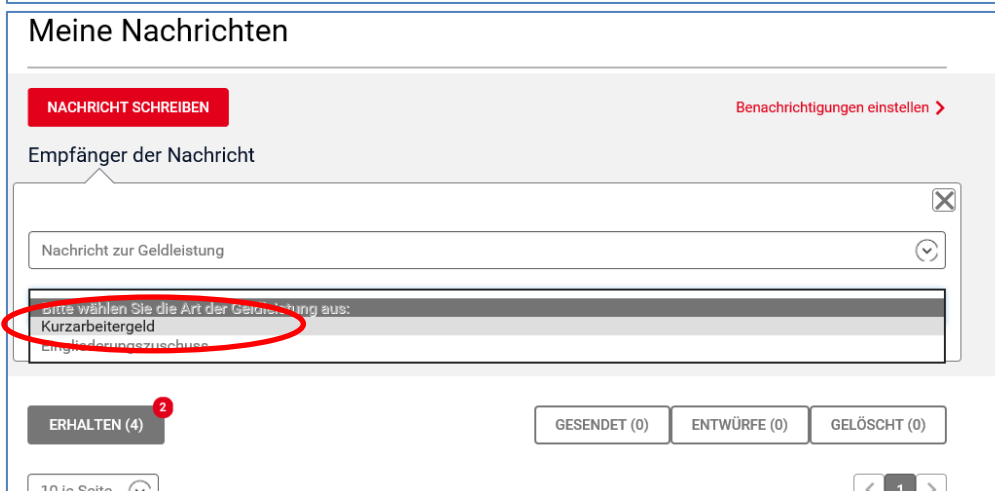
Meine Nachrichten

NACHRICHT SCHREIBEN

Benachrichtigungen einstellen

Empfänger der Nachricht

Nachricht zur Geldleistung

Bitte wählen Sie die Art der Geldleistung aus:
Kurzarbeitergeld
Eingliederungszuschuss

ERHALTEN (4) 2

GESENDET (0) ENTWÜRFE (0) GELÖSCHT (0)

10 je Seite

1